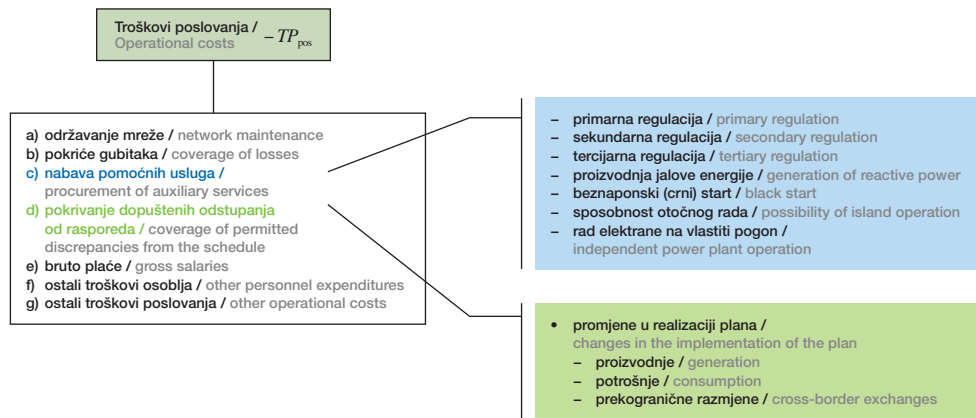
Troškovi poslovanja / Operational costs $-TP_{pos}$

a) održavanje mreže / network maintenance
b) pokriće gubitaka / coverage of losses
c) nabava pomoćnih usluga / procurement of auxiliary services
d) pokrivanje dopuštenih odstupanja od rasporeda / coverage of permitted discrepancies from the schedule
e) bruto plaće / gross salaries
f) ostali troškovi osoblja / other personnel expenditures
g) ostali troškovi poslovanja / other operational costs

– primarna regulacija / primary regulation
– sekundarna regulacija / secondary regulation
– tercijarna regulacija / tertiary regulation
– proizvodnja jalove energije / generation of reactive power
– beznaponski (crni) start / black start
– sposobnost otočnog rada / possibility of island operation
– rad elektrane na vlastiti pogon / independent power plant operation

• promjene u realizaciji plana / changes in the implementation of the plan
– proizvodnje / generation
– potrošnje / consumption
– prekogranične razmjene / cross-border exchanges